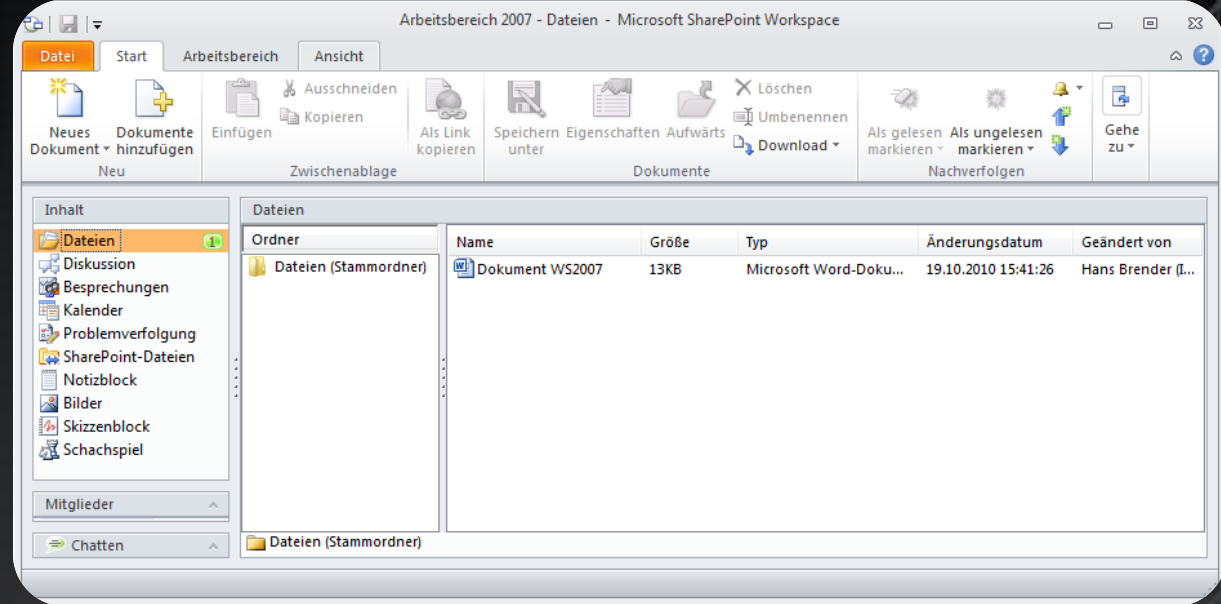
Arbeitsbereich 2007 - Dateien - Microsoft SharePoint Workspace

Datei | Start | Arbeitsbereich | Ansicht

Neues Dokument | Dokumente hinzufügen
Neu

Einfügen | Ausschneiden | Kopieren | Als Link kopieren
Zwischenablage

Speichern unter | Eigenschaften | Aufwärts | Löschen | Umbenennen | Download
Dokumente

Als gelesen markieren | Als ungelesen markieren
Nachverfolgen

Gehe zu

Inhalt
Dateien 1
Diskussion
Besprechungen
Kalender
Problemverfolgung
SharePoint-Dateien
Notizblock
Bilder
Skizzenblock
Schachspiel

Mitglieder

Chatten

Dateien

Ordner
Dateien (Stammordner)

| Name | Größe | Typ | Änderungsdatum | Geändert von |
|---|---|---|---|---|
| Dokument WS2007 | 13KB | Microsoft Word-Doku... | 19.10.2010 15:41:26 | Hans Brender (I... |

Dateien (Stammordner)